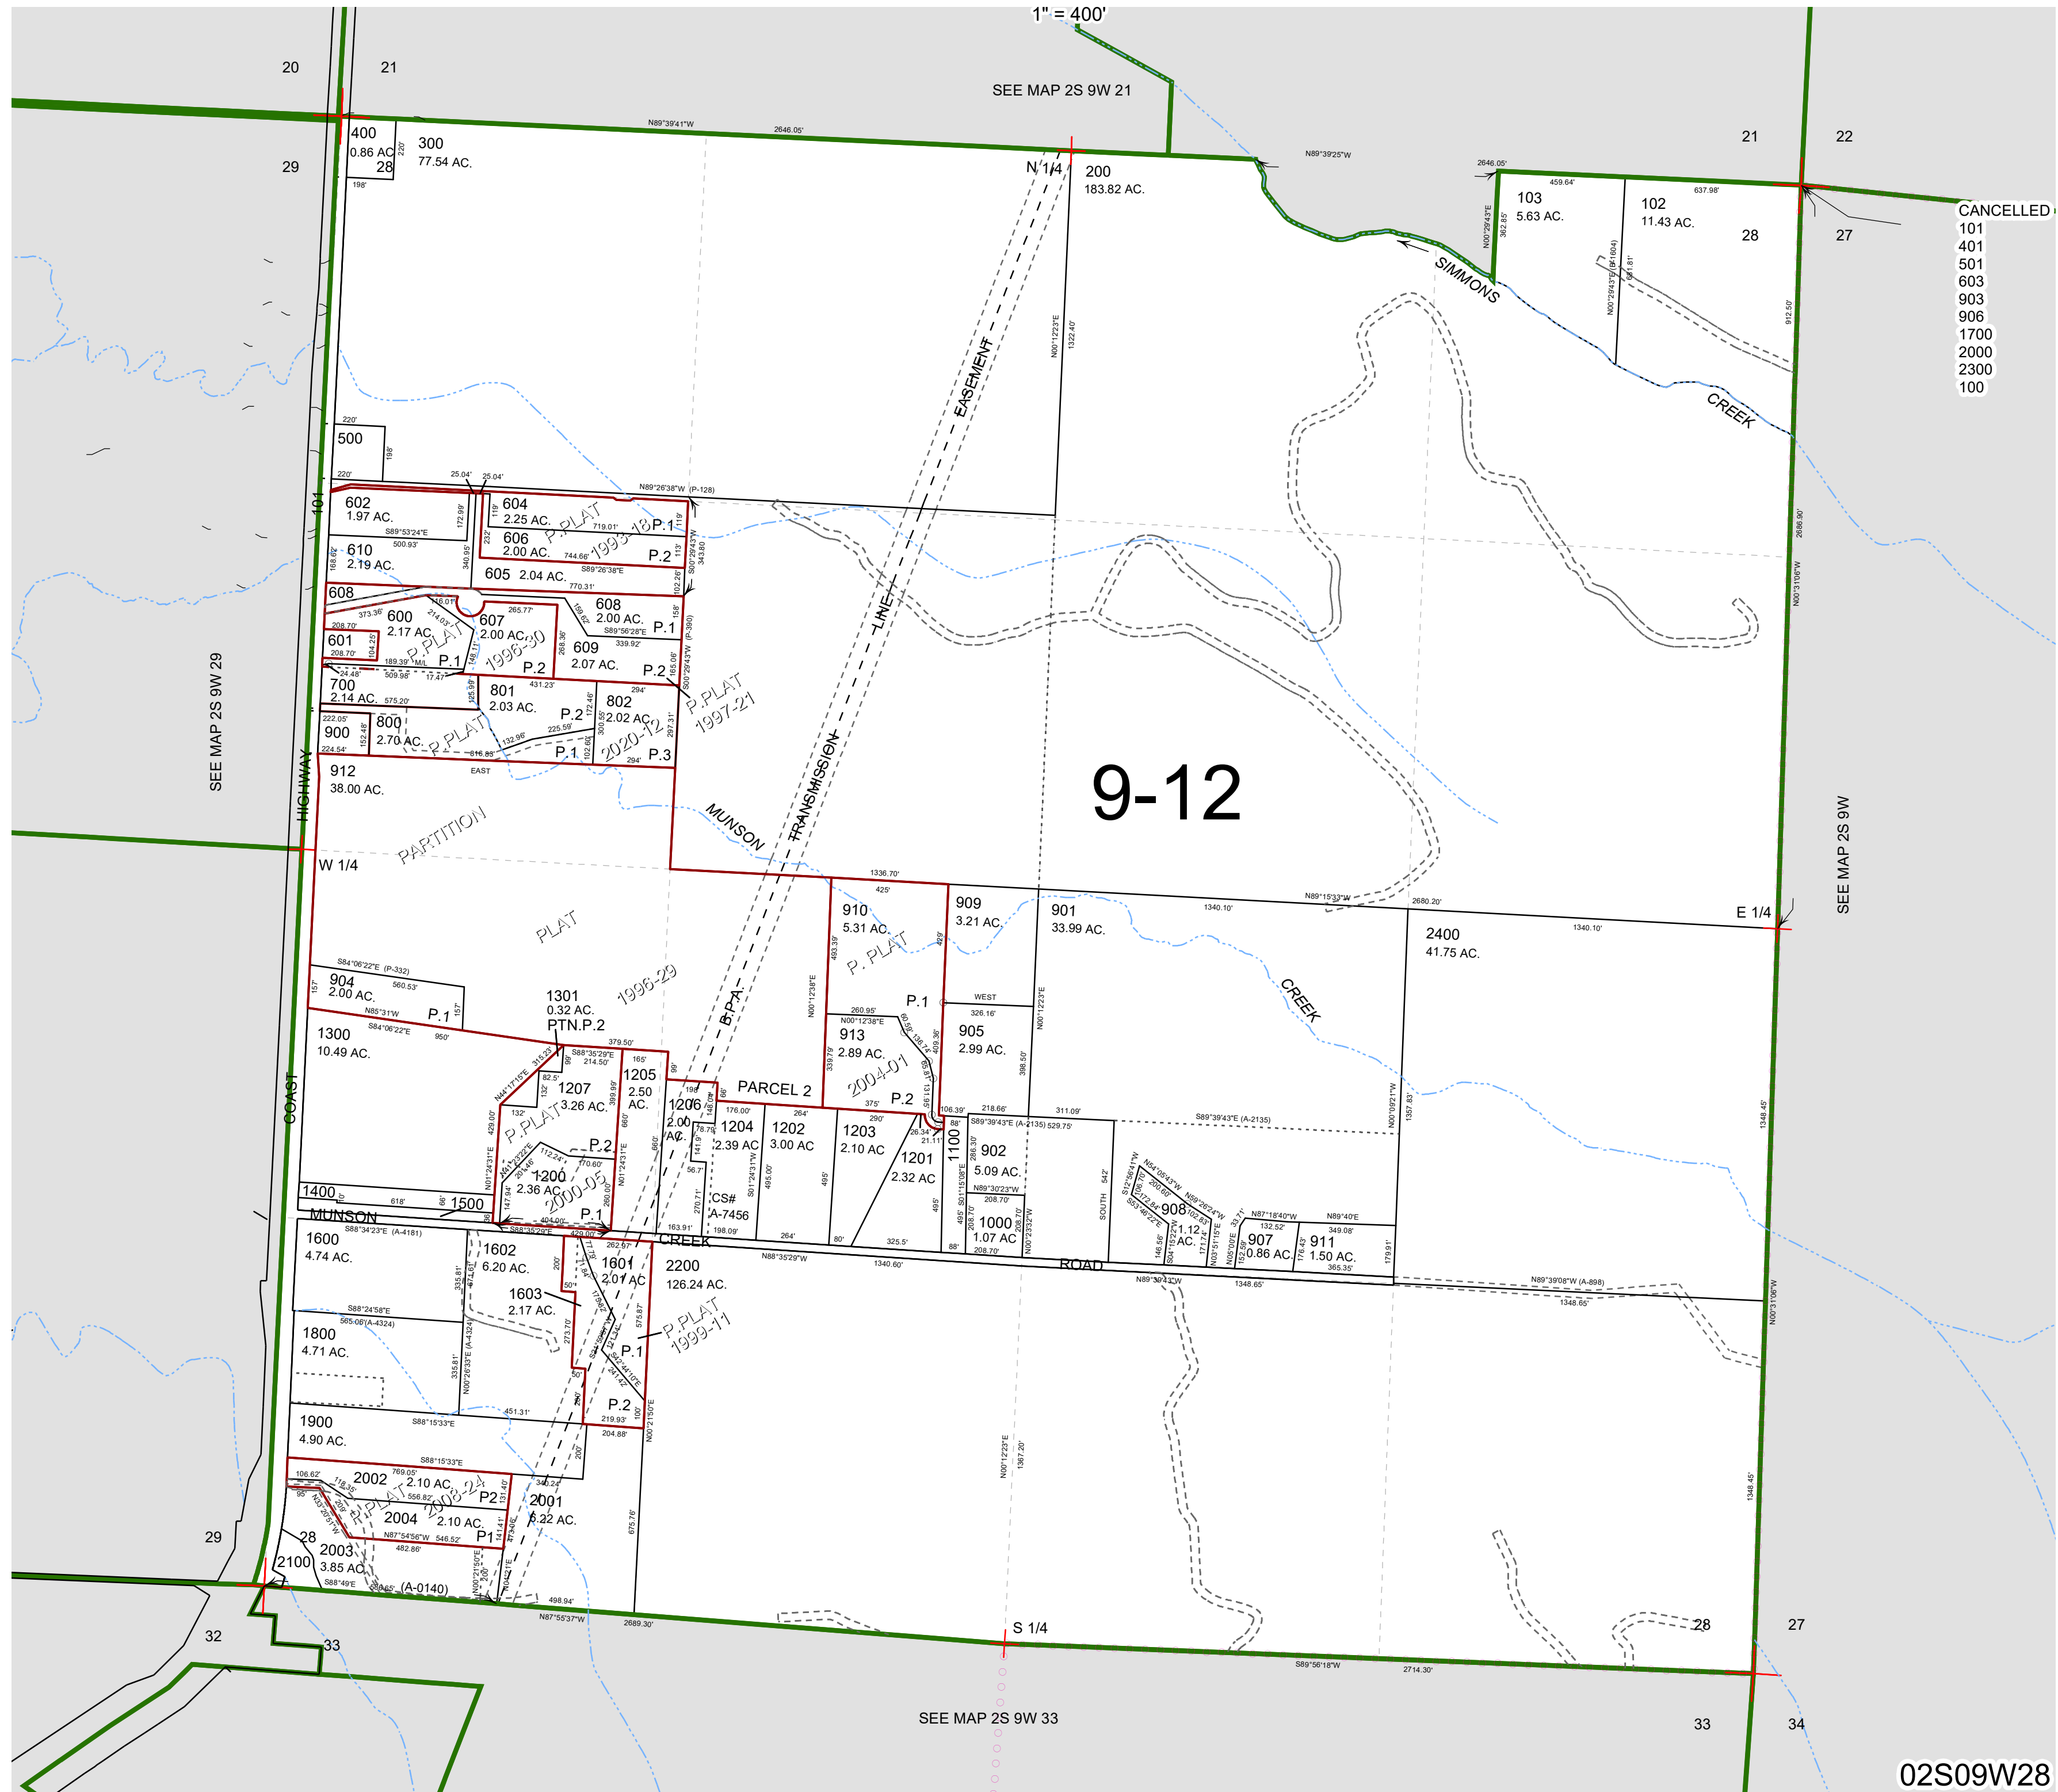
1" = 400'

20
21
29
SEE MAP 2S 9W 21
N89°39'41"W
2646.05'
400
0.86 AC.
28
220'
198'
300
77.54 AC.
N 1/4
200
183.82 AC.
N89°39'25"W
2646.05'
21
22
103
5.63 AC.
459.64'
102
11.43 AC.
637.98'
28
27
N00°29'43"E
382.85'
CANCELLED
101
401
501
603
903
906
1700
2000
2300
100
SIMMONS
CREEK
N00°12'23"E
1322.40'
912.50'
EASEMENT
220'
500
198'
220'
25.04'
25.04'
N89°26'38"W (P-128)
602
1.97 AC.
172.99'
604
2.25 AC.
119'
P.PLAT
1993-18
719.01'
P.1
119'
S89°53'24"E
500.93'
606
2.00 AC.
744.66'
P.2
113'
610
2.19 AC.
168.62'
340.95'
605 2.04 AC.
S89°26'38"E
770.31'
S00°29'43"W
343.80
102.26'
101
608
16.01'
373.35'
600
2.17 AC.
214.03'
265.77'
607
2.00 AC.
608
2.00 AC.
S89°56'28"E
P.1
158'
208.70'
601
104.25'
208.70'
P.PLAT
1996-30
P.1
P.2
268.36'
609
2.07 AC.
339.92'
P.2
165.06'
S00°29'43"W (P-390)
189.39' M/L
509.98'
17.47'
24.48'
700
2.14 AC.
575.20'
801
2.03 AC.
431.23'
802
2.02 AC.
294'
P.PLAT
1997-21
222.05'
900
152.48'
800
2.70 AC.
P.PLAT
132.96'
225.59'
P.2
172.46'
300.55'
297.31'
224.54'
616.88'
P.1
102.60'
2020-12
294'
P.3
LINE
912
38.00 AC.
EAST
9-12
SEE MAP 2S 9W 29
HIGHWAY
MUNSON
TRANSMISSION
PARTITION
W 1/4
1336.70'
425'
909
3.21 AC.
901
33.99 AC.
1340.10'
N89°15'33"W
2680.20'
E 1/4
1340.10'
2686.90'
N00°31'06"W
SEE MAP 2S 9W
910
5.31 AC.
P. PLAT
493.39'
429'
2400
41.75 AC.
PLAT
S84°06'22"E (P-332)
904
2.00 AC.
560.53'
157'
N85°31'W
P.1
157'
S84°06'22"E
950'
1996-29
B.P.A.
1301
0.32 AC.
PTN.P.2
P.1
WEST
326.16'
N00°12'38"E
260.95'
N00°12'38"E
913
2.89 AC.
905
2.99 AC.
409.36'
398.50'
N00°12'23"E
CREEK
1300
10.49 AC.
379.50'
S88°35'29"E
214.50'
165'
N44°17'15"E
315.32'
99'
1205
2.50 AC.
1207
3.26 AC.
82.5'
132'
399.99'
339.79'
2004-01
PARCEL 2
198'
66'
P.2
375'
1206
2.00 AC.
148.06'
176.00'
264'
290'
106.39'
218.66'
311.09'
88'
S89°39'43"E (A-2135) 529.75'
S89°39'43"E (A-2135)
N00°09'21"W
1357.83'
1348.45'
COAST
P.PLAT
429.00'
N01°24'31"E
660'
N01°24'31"E
2000-05
1204
2.39 AC
78.79'
1202
3.00 AC
1203
2.10 AC
1201
2.32 AC
26.34'
21.11'
1100
902
5.09 AC.
286.30'
N89°30'23"W
208.70'
SOUTH 542'
1000
1.07 AC
208.70'
208.70'
N00°23'32"W
S01°15'08"E
N54°05'43"W
200.60'
908
1.12 AC
N59°26'24"W
N87°18'40"W
132.52'
907
0.86 AC
911
1.50 AC.
N89°40'E
349.08'
365.35'
179.91'
P.2
112.24'
170.60'
1200
2.36 AC
147.94'
260.00'
141.9'
56.7'
CS#
A-7456
198.09'
270.71'
495.00'
495'
264'
80'
325.5'
495'
495'
88'
1400
618'
66'
1500
MUNSON
S88°34'23"E (A-4181)
S88°35'29"E
404.00'
P.1
429.00'
163.91'
CREEK
N88°35'29"W
1340.60'
ROAD
N89°39'43"W
1348.65'
N89°39'08"W (A-898)
1348.65'
N00°31'06"W
1600
4.74 AC.
1602
6.20 AC.
335.81'
474.61'
200'
262.97'
1601
2.01 AC
2200
126.24 AC.
50'
1603
2.17 AC.
S88°24'58"E
565.06'(A-4324)
1800
4.71 AC.
N00°26'33"E (A-4324)
273.70'
P.PLAT
1999-11
575.87'
P.1
335.81'
1900
4.90 AC.
S88°15'33"E
451.31'
P.2
219.93'
100'
N00°21'50"E
204.88'
200'
N00°12'23"E
1367.20'
1348.45'
S88°15'33"E
769.05'
2002
2.10 AC.
106.62'
118.35'
556.82'
P.PLAT
2008-24
P2
340.24'
2001
6.22 AC.
2004
2.10 AC.
N87°54'56"W
546.52'
P1
482.86'
675.76'
29
28
2003
3.85 AC
2100
S88°49'E
(A-0140)
498.94'
N87°55'37"W
2689.30'
S 1/4
S89°56'18"W
2714.30'
28
27
32
33
SEE MAP 2S 9W 33
33
34
02S09W28